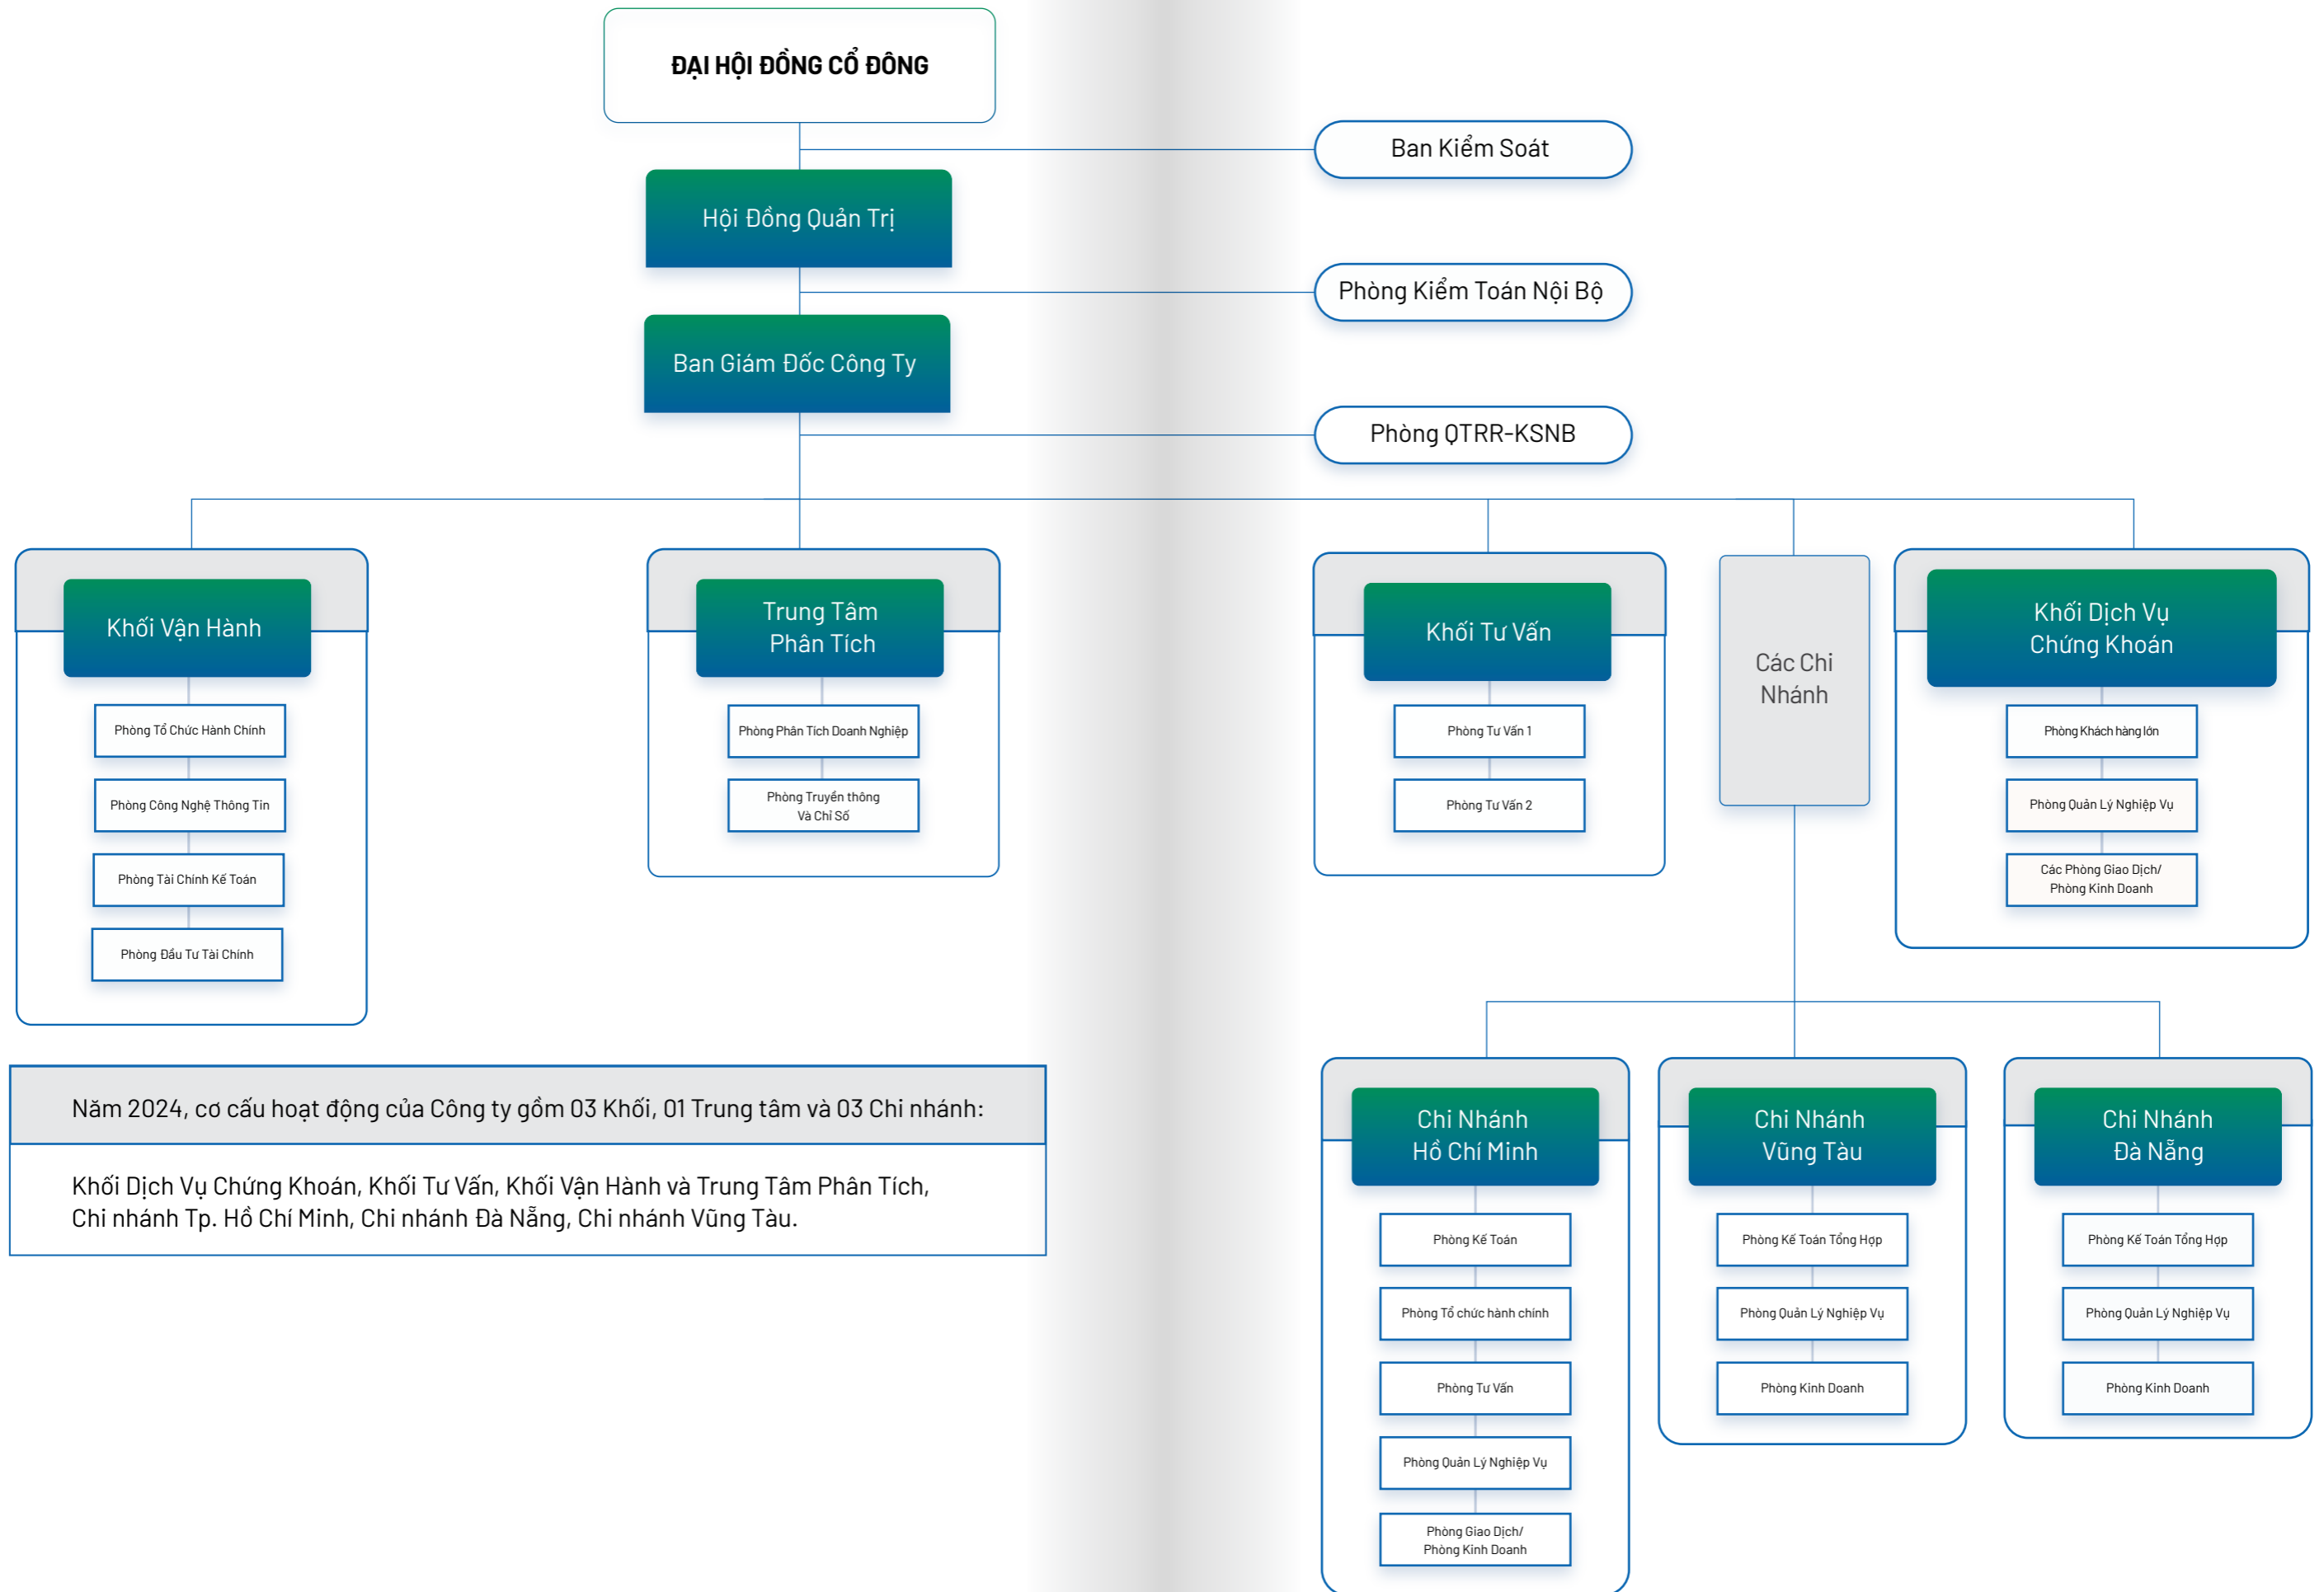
ĐẠI HỘI ĐỒNG CỔ ĐÔNG

Ban Kiểm Soát

Hội Đồng Quản Trị

Phòng Kiểm Toán Nội Bộ

Ban Giám Đốc Công Ty

Phòng QTRR-KSNB

Khối Vận Hành

Phòng Tổ Chức Hành Chính

Phòng Công Nghệ Thông Tin

Phòng Tài Chính Kế Toán

Phòng Đầu Tư Tài Chính

Trung Tâm Phân Tích

Phòng Phân Tích Doanh Nghiệp

Phòng Truyền thông Và Chỉ Số

Khối Tư Vấn

Phòng Tư Vấn 1

Phòng Tư Vấn 2

Các Chi Nhánh

Khối Dịch Vụ Chứng Khoán

Phòng Khách hàng lớn

Phòng Quản Lý Nghiệp Vụ

Các Phòng Giao Dịch/ Phòng Kinh Doanh

Năm 2024, cơ cấu hoạt động của Công ty gồm 03 Khối, 01 Trung tâm và 03 Chi nhánh:

Khối Dịch Vụ Chứng Khoán, Khối Tư Vấn, Khối Vận Hành và Trung Tâm Phân Tích, Chi nhánh Tp. Hồ Chí Minh, Chi nhánh Đà Nẵng, Chi nhánh Vũng Tàu.

Chi Nhánh Hồ Chí Minh

Phòng Kế Toán

Phòng Tổ chức hành chính

Phòng Tư Vấn

Phòng Quản Lý Nghiệp Vụ

Phòng Giao Dịch/ Phòng Kinh Doanh

Chi Nhánh Vũng Tàu

Phòng Kế Toán Tổng Hợp

Phòng Quản Lý Nghiệp Vụ

Phòng Kinh Doanh

Chi Nhánh Đà Nẵng

Phòng Kế Toán Tổng Hợp

Phòng Quản Lý Nghiệp Vụ

Phòng Kinh Doanh